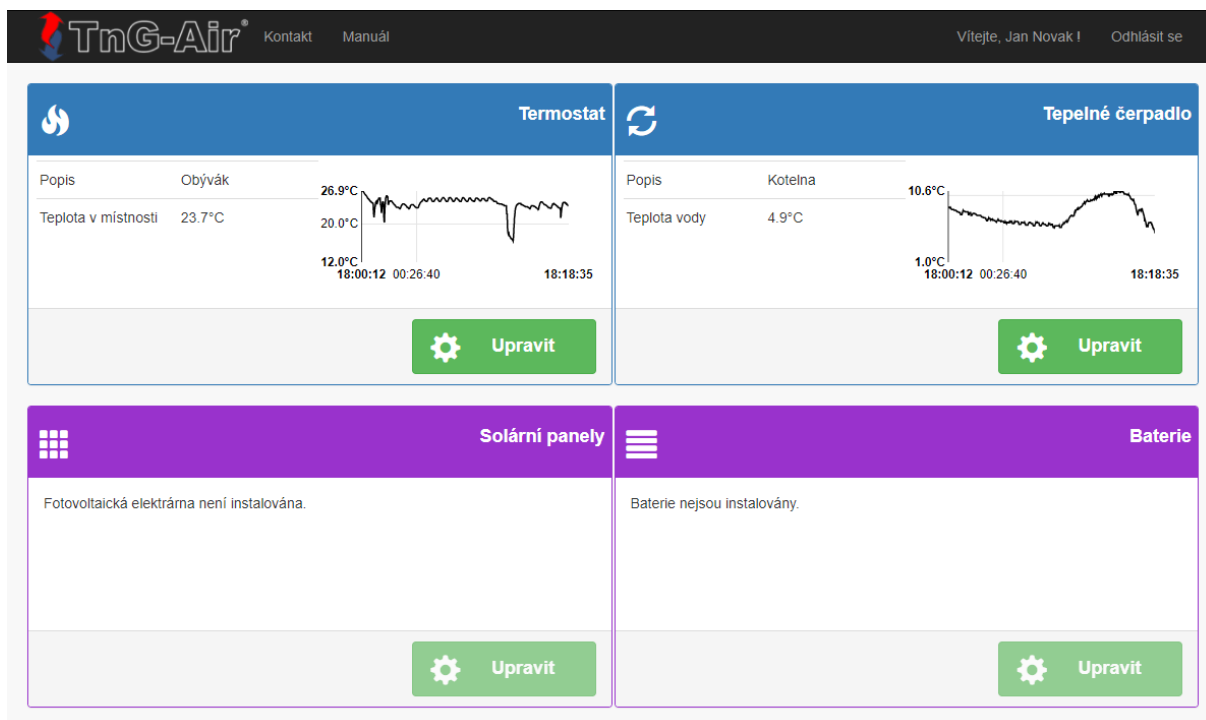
TnG-Air® Kontakt Manuál Vítejte, Jan Novak ! Odhlásit se

Termostat

| Popis | Obývák |
|---|---|
| Teplota v místnosti | 23.7°C |

26.9°C
20.0°C
12.0°C
18:00:12 00:26:40 18:18:35

Upravit

Tepelné čerpadlo

| Popis | Kotelna |
|---|---|
| Teplota vody | 4.9°C |

10.6°C
1.0°C
18:00:12 00:26:40 18:18:35

Upravit

Solární panely

Fotovoltaická elektrárna není instalována.

Upravit

Baterie

Baterie nejsou instalovány.

Upravit